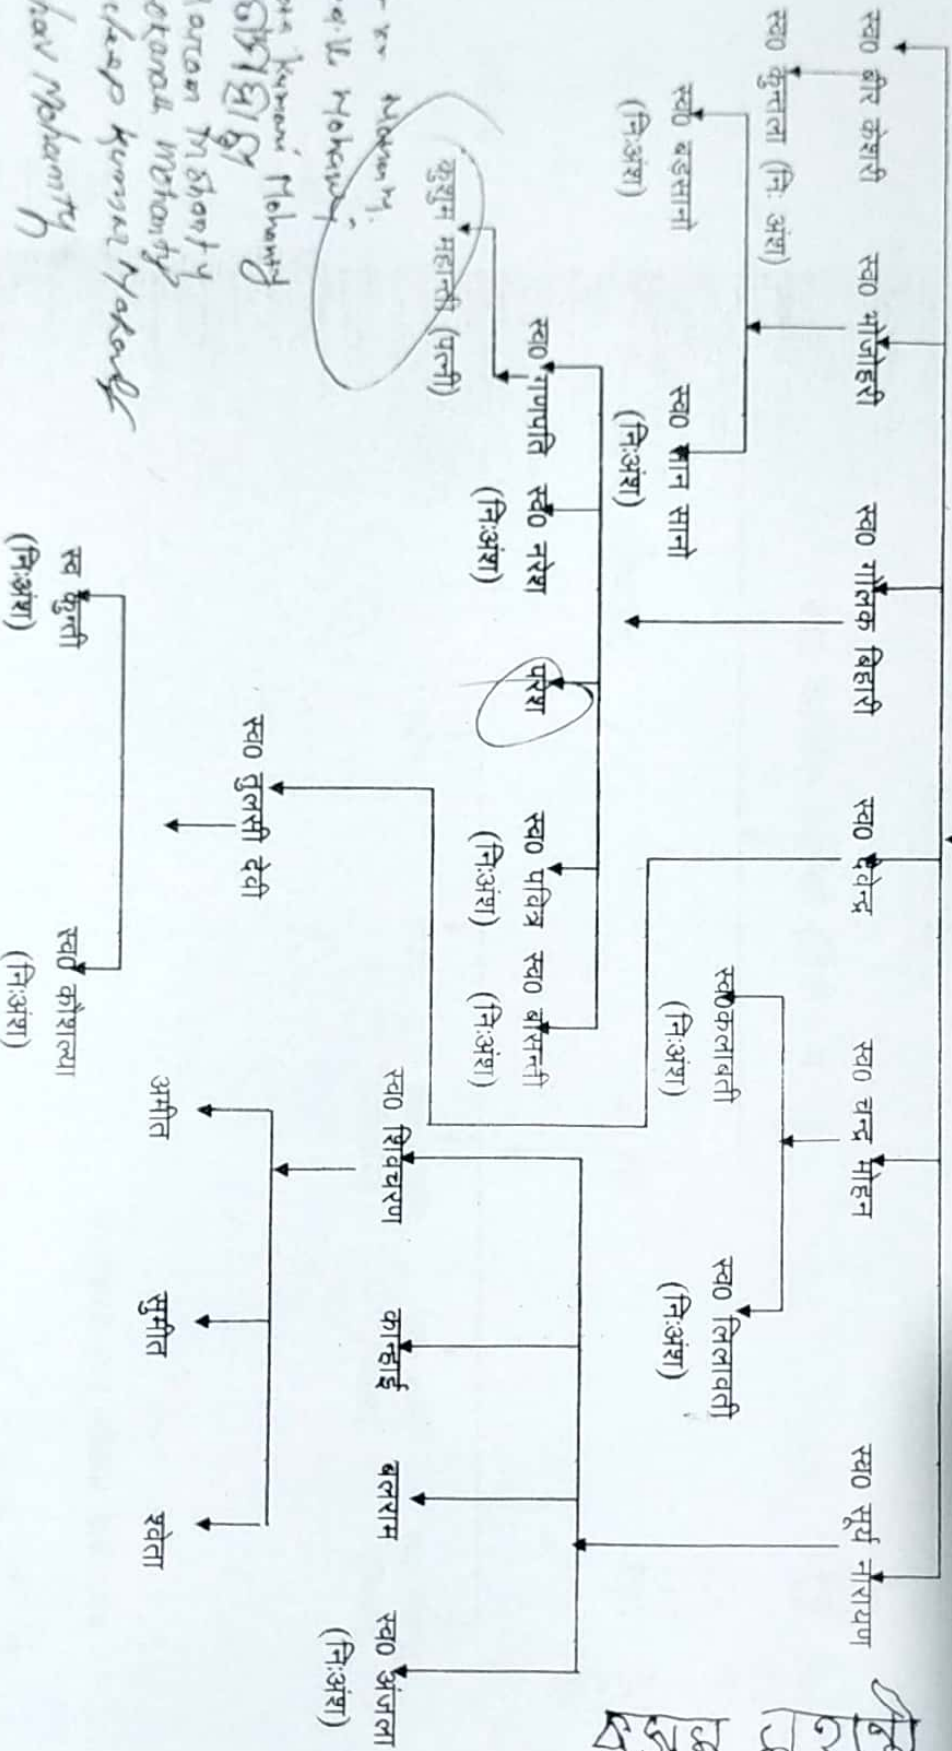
स्व0 बीर केशरी स्व0 भोजोहरी स्व0 गोलक बिहारी स्व0 देवेन्द्र स्व0 चन्द्र मोहन स्व0 सूर्य नारायण

स्व0 कुन्तला (नि: अंश)

स्व0 बडसानो (नि:अंश) स्व0 सान सानो (नि:अंश)

स्व0कलाबती (नि:अंश) स्व0 लिलावती (नि:अंश)

कुशुम महान्ती (पत्नी)

स्व0 गणपति स्व0 नरेश (नि:अंश) परेश स्व0 पवित्र (नि:अंश) स्व0 बसन्ती (नि:अंश)

स्व0 शिवचरण कान्हाई बलराम स्व0 अंजला (नि:अंश)

स्व0 तुलसी देवी

अमीत सुमीत श्वेता

स्व कुन्ती (नि:अंश) स्व0 कौशल्या (नि:अंश)

Kusum Mohanty
w/o L Mohanty
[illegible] Kumari Mohanty
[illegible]
Tarun Mohanty
Pranab Mohanty
Pradip Kumar Mohanty
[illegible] Mohanty